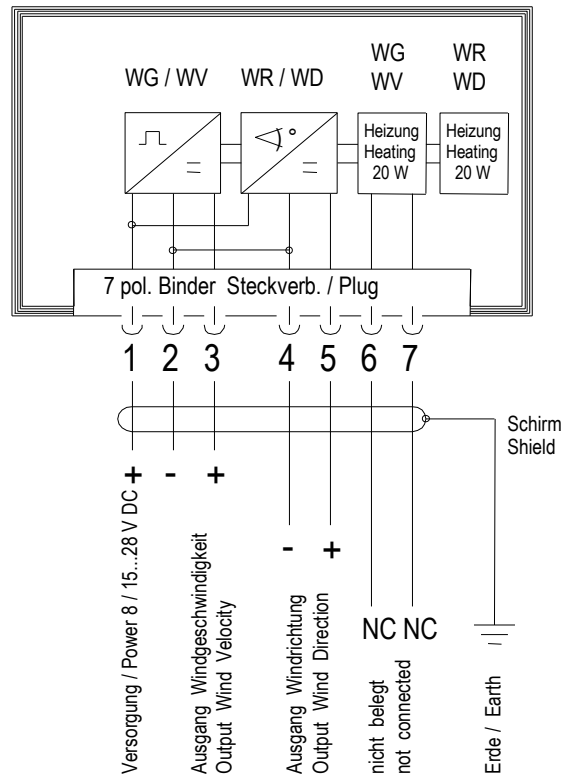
WG / WV

WR / WD

WG
WV

WR
WD

Heizung
Heating
20 W

Heizung
Heating
20 W

7 pol. Binder Steckverb. / Plug

1 2 3 4 5 6 7

Schirm
Shield

+ - +

- +

NC NC

Versorgung / Power 8 / 15...28 V DC

Ausgang Windgeschwindigkeit
Output Wind Velocity

Ausgang Windrichtung
Output Wind Direction

nicht belegt
not connected

Erde / Earth